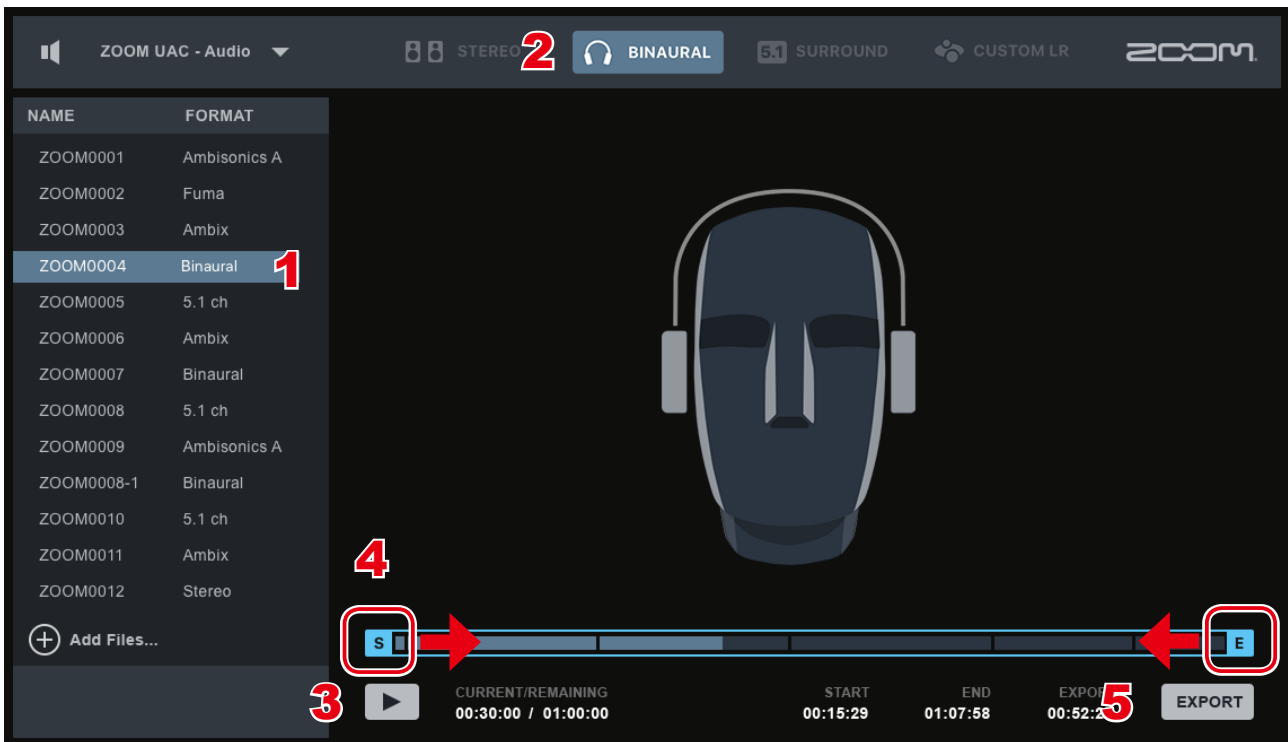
ZOOM UAC - Audio

STEREO 2 BINAURAL 5.1 SURROUND CUSTOM LR

ZOOM

| NAME | FORMAT |
|---|---|
| ZOOM0001 | Ambisonics A |
| ZOOM0002 | Fuma |
| ZOOM0003 | Ambix |
| ZOOM0004 | Binaural |
| ZOOM0005 | 5.1 ch |
| ZOOM0006 | Ambix |
| ZOOM0007 | Binaural |
| ZOOM0008 | 5.1 ch |
| ZOOM0009 | Ambisonics A |
| ZOOM0008-1 | Binaural |
| ZOOM0010 | 5.1 ch |
| ZOOM0011 | Ambix |
| ZOOM0012 | Stereo |

1

Add Files...

4

S

E

3

CURRENT/REMAINING
00:30:00 / 01:00:00

START
00:15:29

END
01:07:58

EXPO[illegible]
00:52:2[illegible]

5

EXPORT